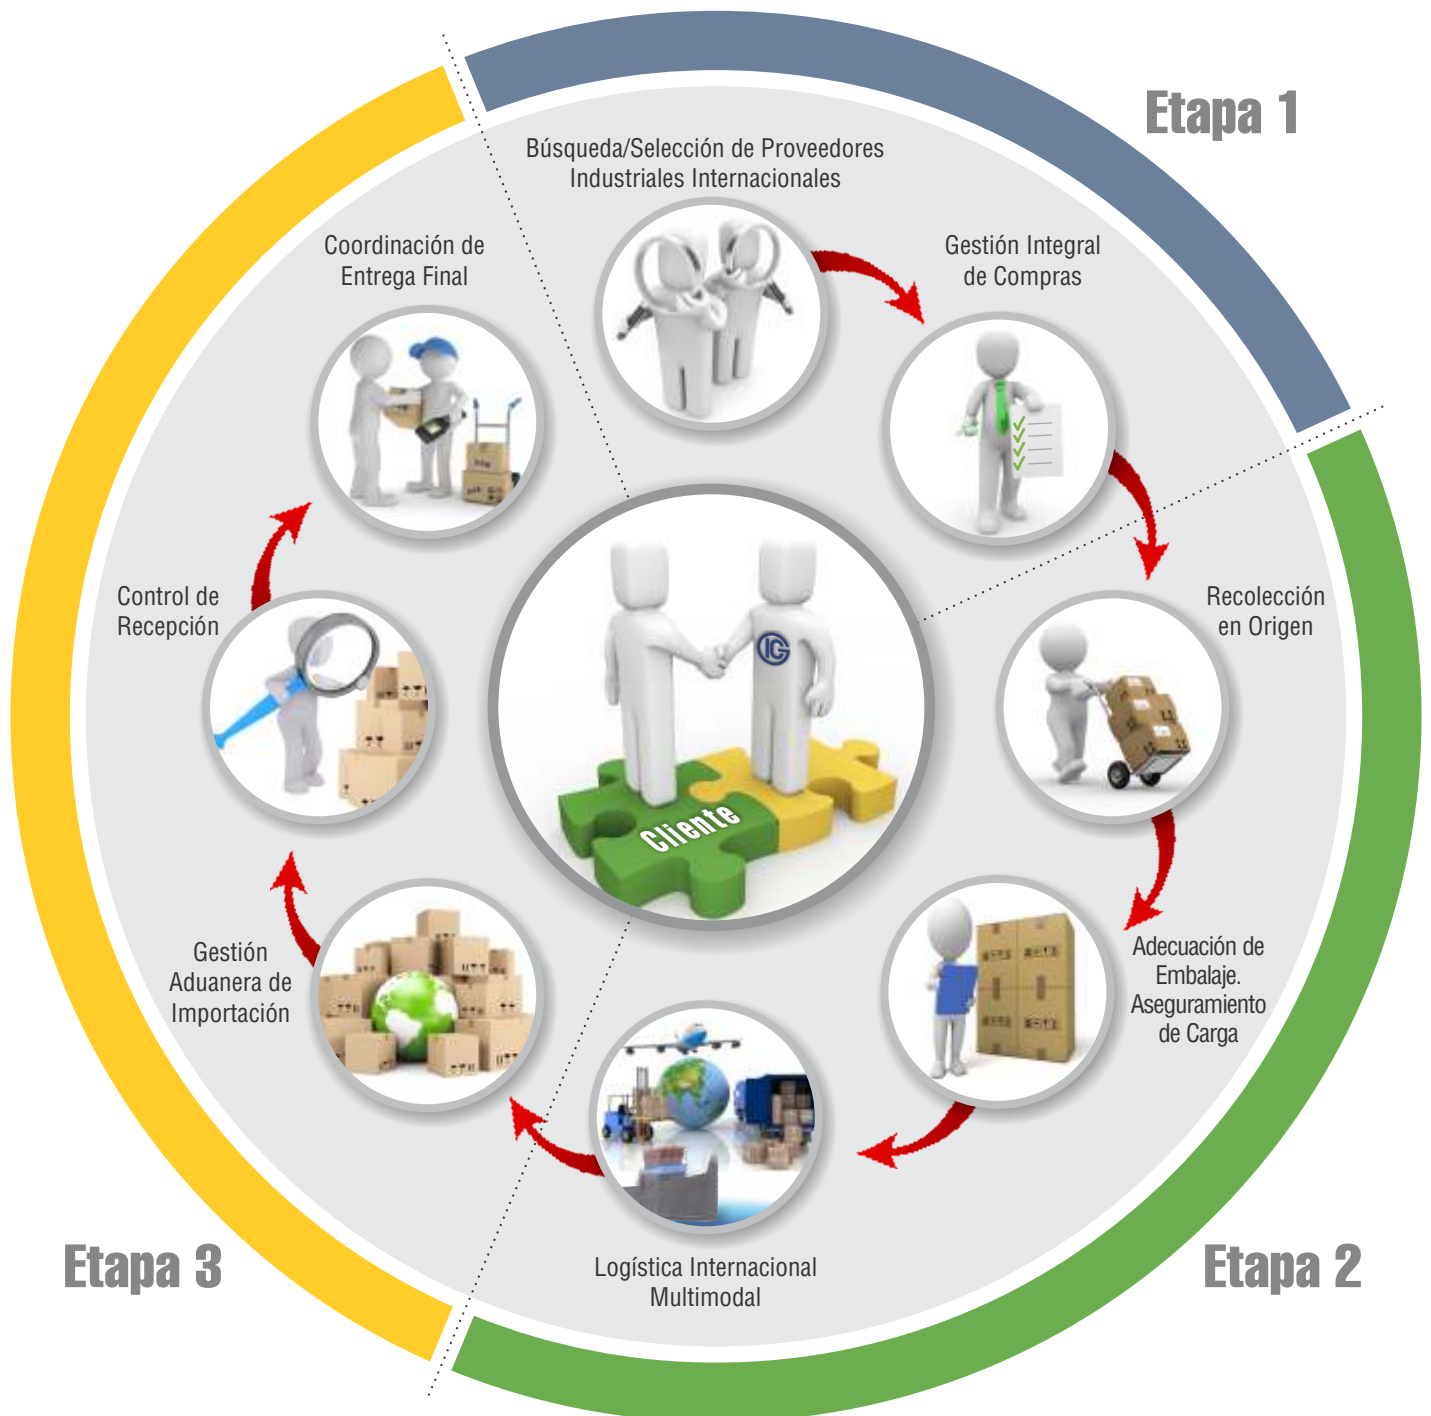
Etapa 1

Búsqueda/Selección de Proveedores Industriales Internacionales

Gestión Integral de Compras

Recolección en Origen

Adecuación de Embalaje. Aseguramiento de Carga

Logística Internacional Multimodal

Gestión Aduanera de Importación

Control de Recepción

Coordinación de Entrega Final

Cliente

Etapa 2

Etapa 3